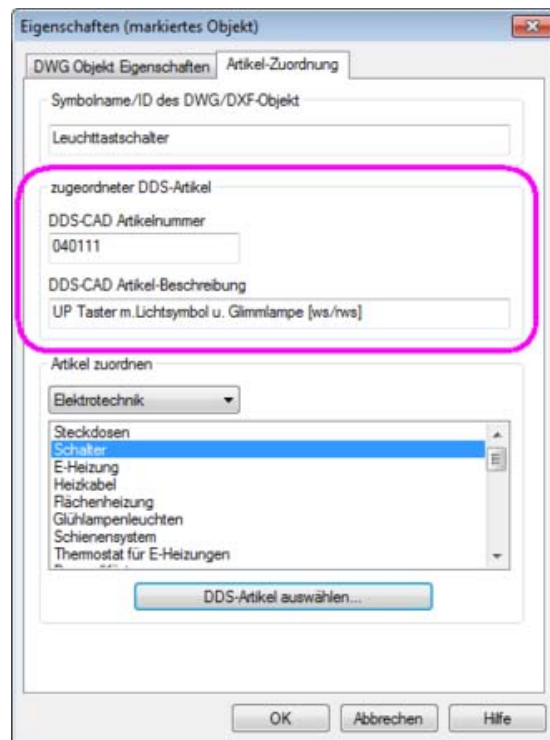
Eigenschaften (markiertes Objekt)

DWG Objekt Eigenschaften | Artikel-Zuordnung

Symbolname/ID des DWG/DXF-Objekt

Leuchttastschalter

zugeordneter DDS-Artikel

DDS-CAD Artikelnummer

040111

DDS-CAD Artikel-Beschreibung

UP Taster m.Lichtsymbol u. Glimmlampe [ws/rws]

Artikel zuordnen

Elektrotechnik

Steckdosen
Schalter
E-Heizung
Heizkabel
Flächenheizung
Glühlampenleuchten
Schienensystem
Thermostat für E-Heizungen

DDS-Artikel auswählen...

OK | Abbrechen | Hilfe